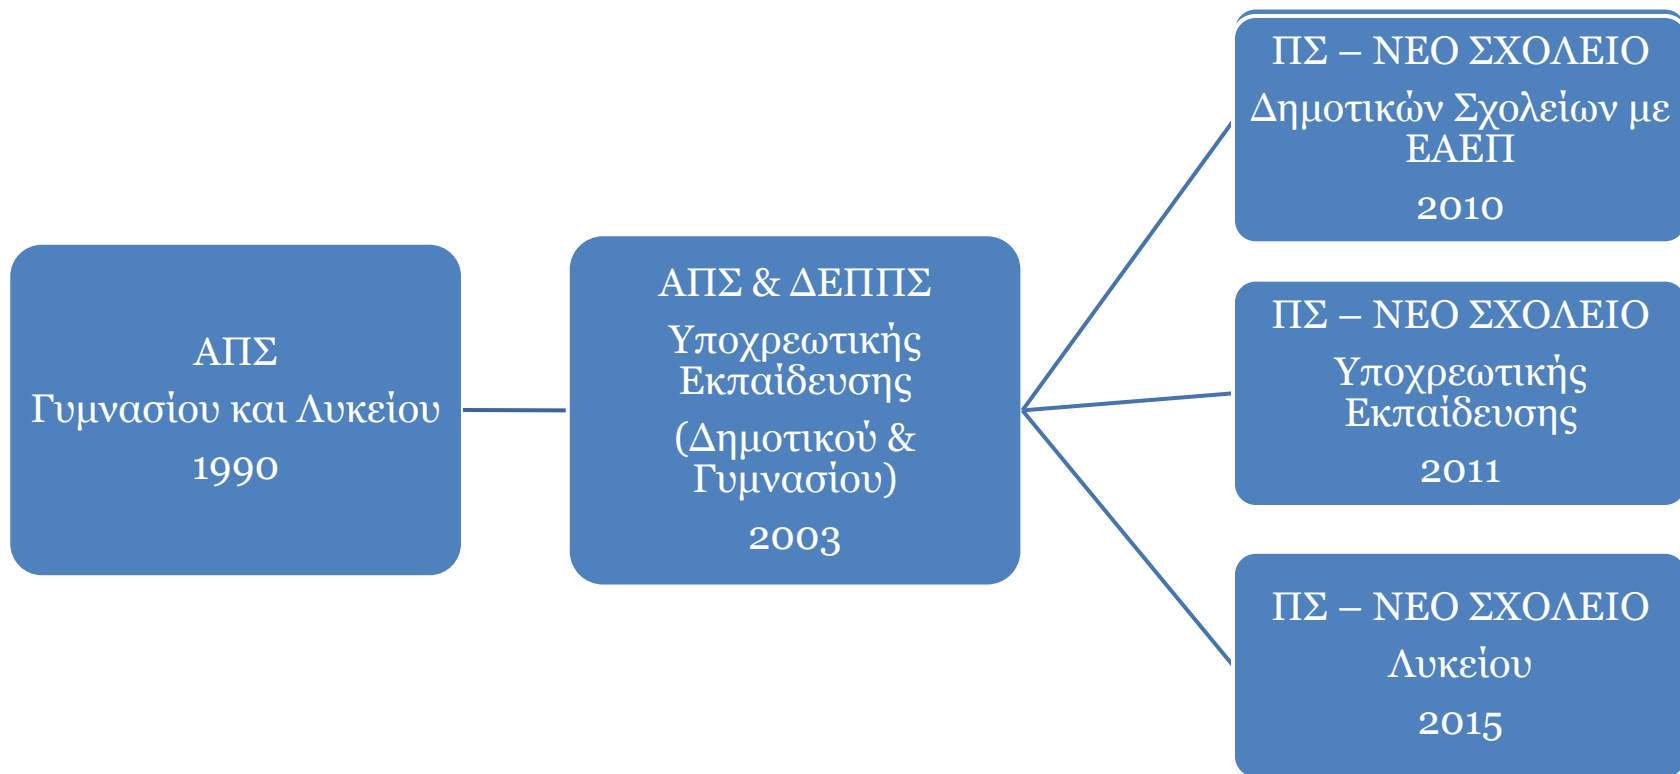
ΑΠΣ
Γυμνασίου και Λυκείου
1990

ΑΠΣ & ΔΕΠΠΣ
Υποχρεωτικής Εκπαίδευσης
(Δημοτικού & Γυμνασίου)
2003

ΠΣ – ΝΕΟ ΣΧΟΛΕΙΟ
Δημοτικών Σχολείων με ΕΑΕΠ
2010

ΠΣ – ΝΕΟ ΣΧΟΛΕΙΟ
Υποχρεωτικής Εκπαίδευσης
2011

ΠΣ – ΝΕΟ ΣΧΟΛΕΙΟ
Λυκείου
2015